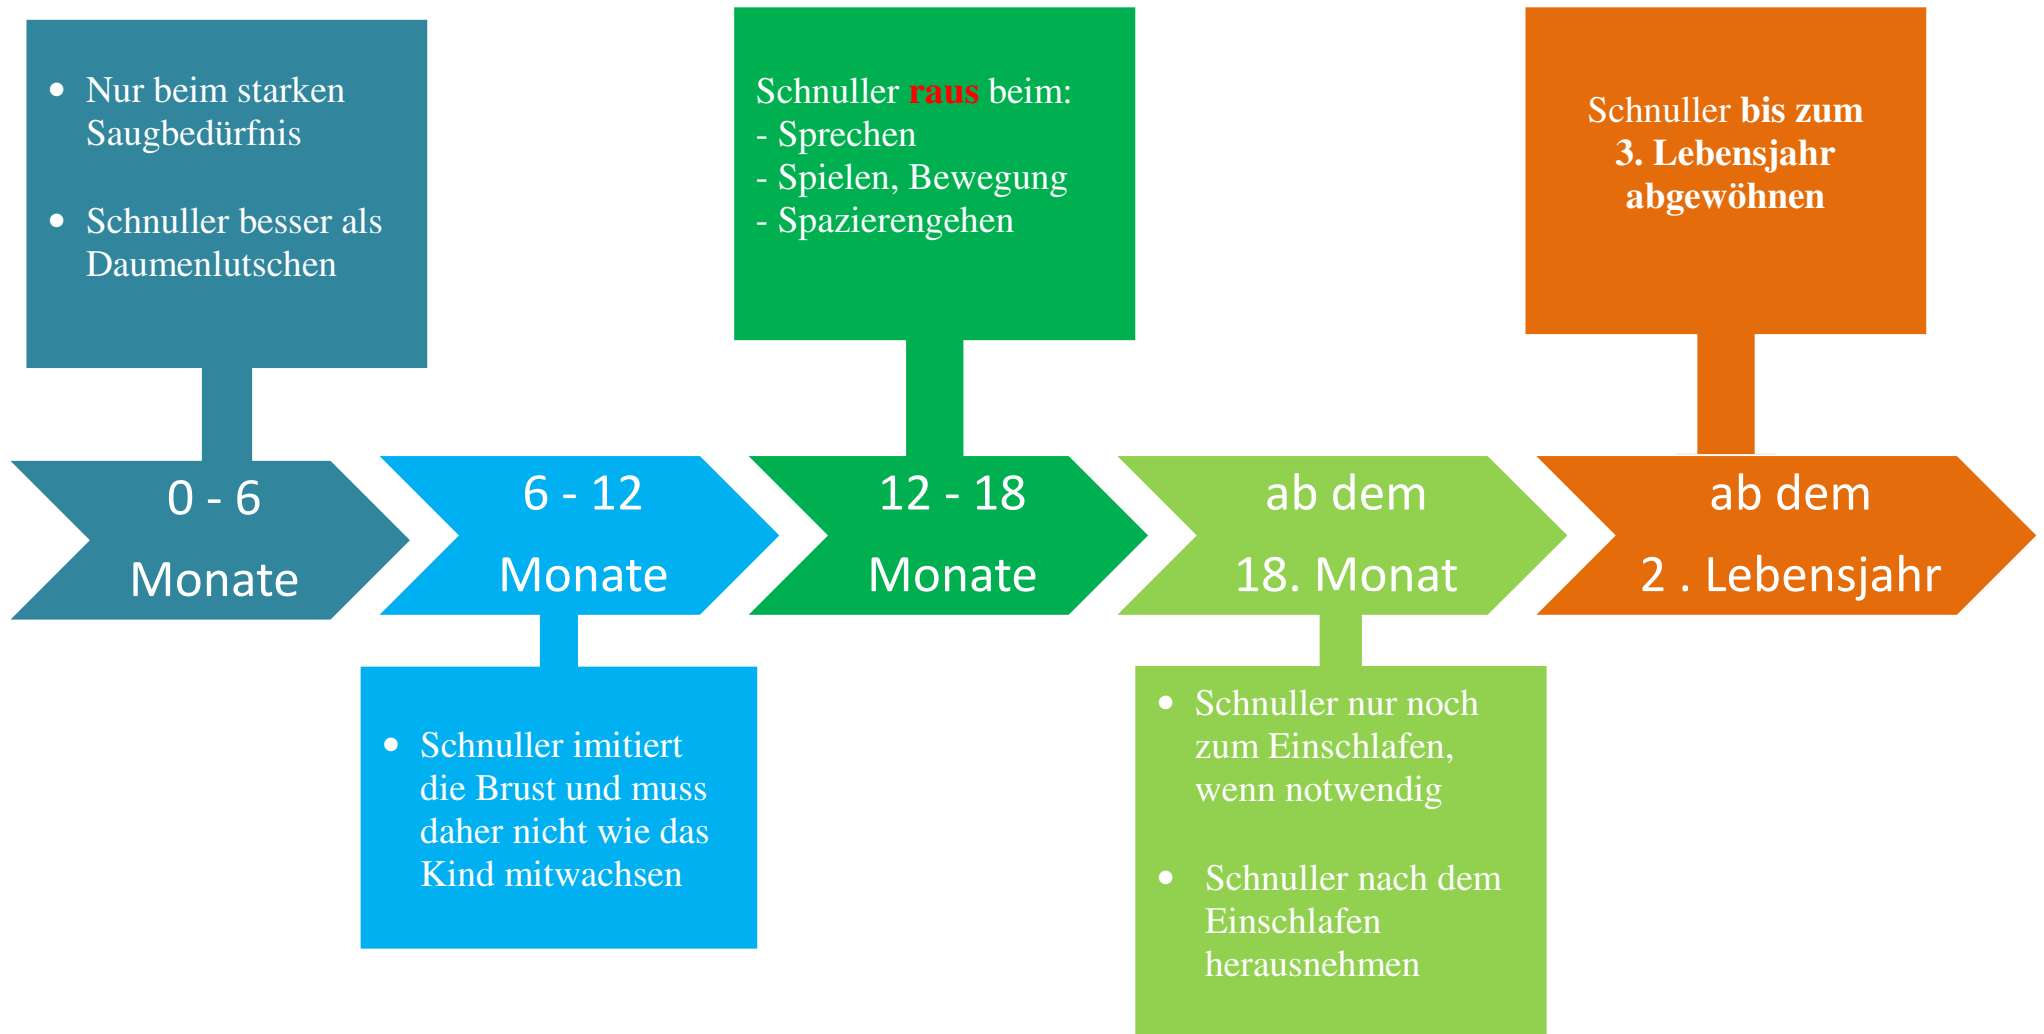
- Nur beim starken Saugbedürfnis
- Schnuller besser als Daumenlutschen

0 - 6 Monate

6 - 12 Monate

- Schnuller imitiert die Brust und muss daher nicht wie das Kind mitwachsen

Schnuller **raus** beim:
- Sprechen
- Spielen, Bewegung
- Spazierengehen

12 - 18 Monate

ab dem 18. Monat

- Schnuller nur noch zum Einschlafen, wenn notwendig
- Schnuller nach dem Einschlafen herausnehmen

Schnuller **bis zum 3. Lebensjahr abgewöhnen**

ab dem 2 . Lebensjahr